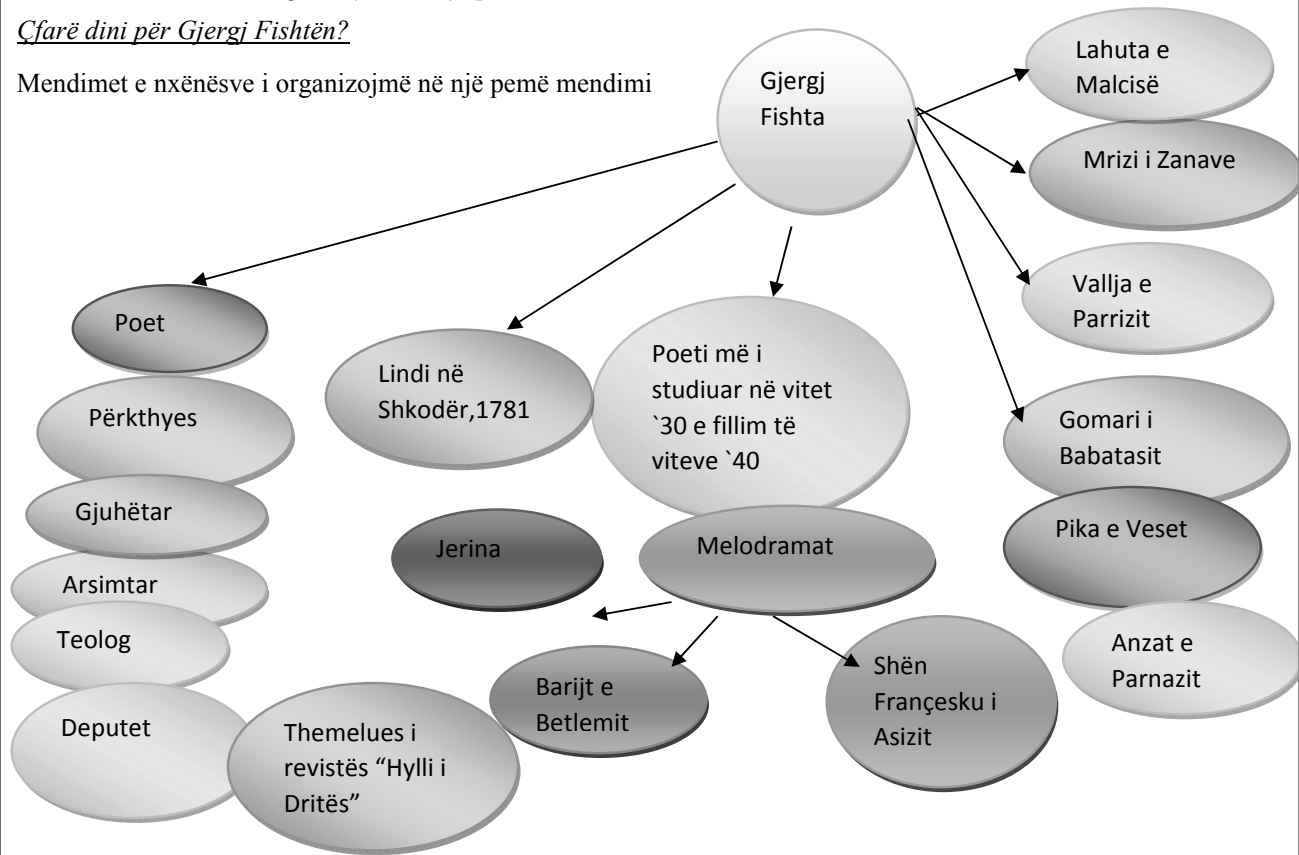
Çfarë dini për Gjergj Fishtën?

Mendimet e nxënësve i organizojmë në një pemë mendimi

Gjergj Fishta

Lahuta e Malcisë

Mrizi i Zanave

Vallja e Parrizit

Gomari i Babatasit

Pika e Veset

Anzat e Parnazit

Poet

Përkthyes

Gjuhëtar

Arsimtar

Teolog

Deputet

Lindi në Shkodër,1781

Poeti më i studiuar në vitet `30 e fillim të viteve `40

Jerina

Melodramat

Barijt e Betlemit

Shën Françesku i Asizit

Themelues i revistës "Hylli i Dritës"